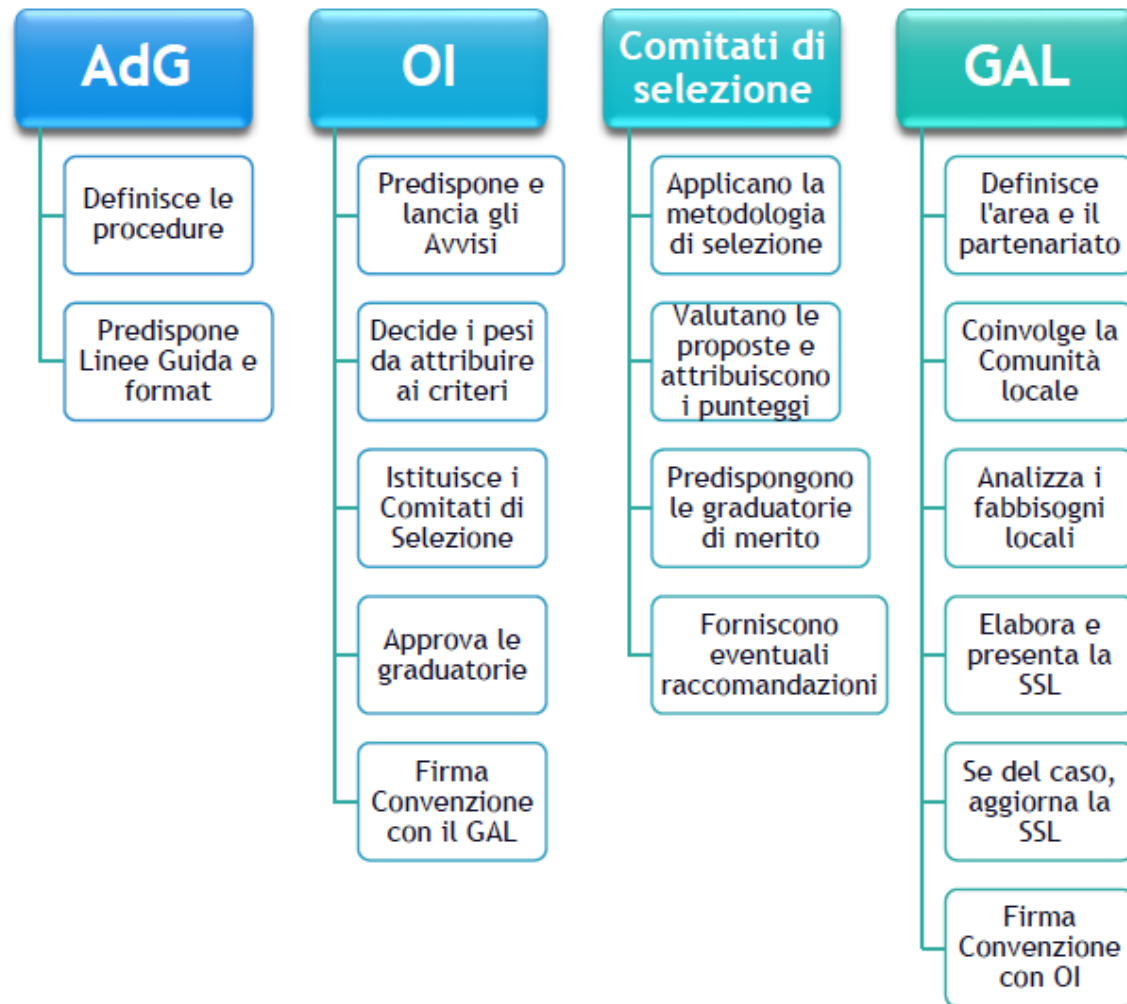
AdG

Definisce le procedure

Predispone Linee Guida e format

OI

Predispone e lancia gli Avvisi

Decide i pesi da attribuire ai criteri

Istituisce i Comitati di Selezione

Approva le graduatorie

Firma Convenzione con il GAL

Comitati di selezione

Applicano la metodologia di selezione

Valutano le proposte e attribuiscono i punteggi

Predispongono le graduatorie di merito

Forniscono eventuali raccomandazioni

GAL

Definisce l'area e il partenariato

Coinvolge la Comunità locale

Analizza i fabbisogni locali

Elabora e presenta la SSL

Se del caso, aggiorna la SSL

Firma Convenzione con OI